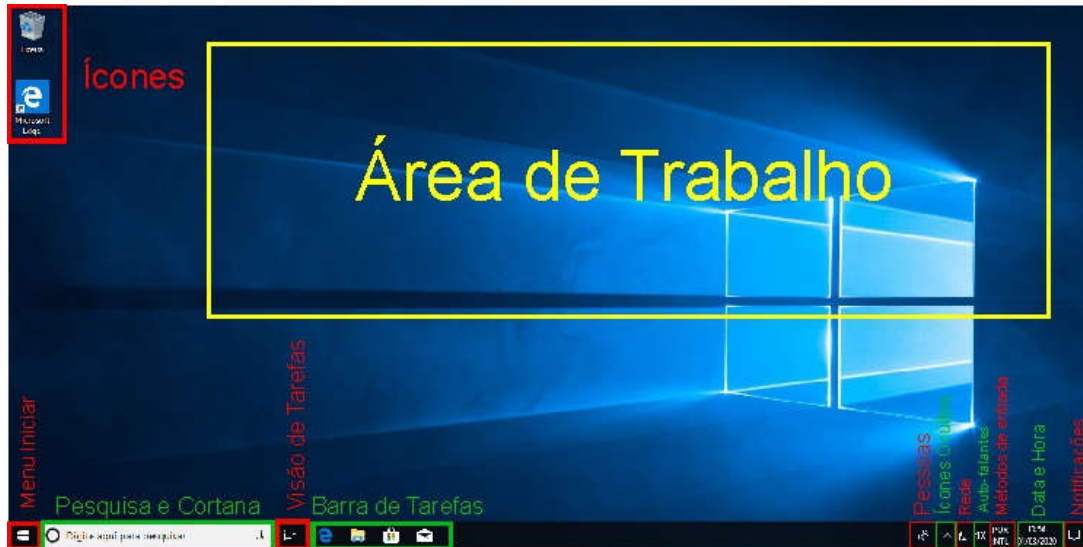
Lixeira

Microsoft Edge

Ícones

Área de Trabalho

Menu Iniciar

Pesquisa e Cortana

Digite aqui para pesquisar

Visão de Tarefas

Barra de Tarefas

Pessoas

Ícones Ocultos

Rede

Auto-falantes

Métodos de entrada

POR PTB2

Data e Hora

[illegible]
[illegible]/03/2020

Notificações